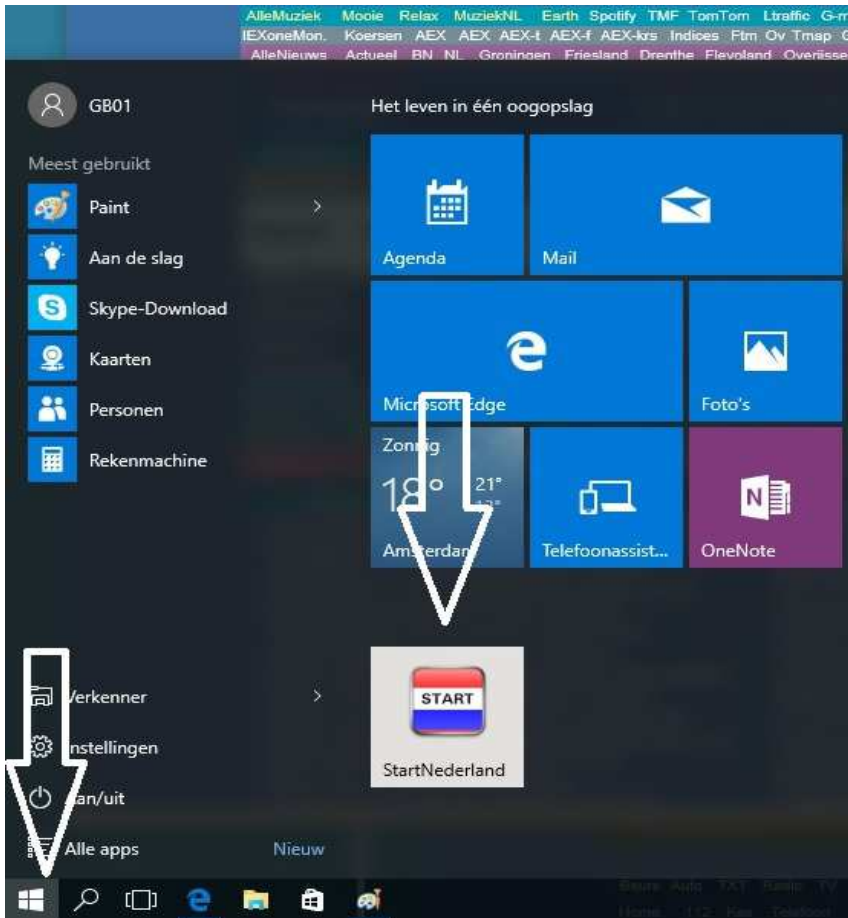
AlleMuziek Mooie Relax MuziekNL Earth Spotify TMF TomTom Ltraffic G-m
IEXoneMon. Koersen AEX AEX AEX-t AEX-f AEX-krs Indices Ftm Ov Tmap G
AlleNieuws Actueel BN NL Groningen Friesland Drenthe Flevoland Overijsse

GB01

Meest gebruikt

Paint

Aan de slag

Skype-Download

Kaarten

Personen

Rekenmachine

Verkenner

Instellingen

Aan/uit

Alle apps

Nieuw

Het leven in één oogopslag

Agenda

Mail

Microsoft Edge

Foto's

Zonnig

18°

21°

Amsterdam

Telefoonassist...

OneNote

START

StartNederland